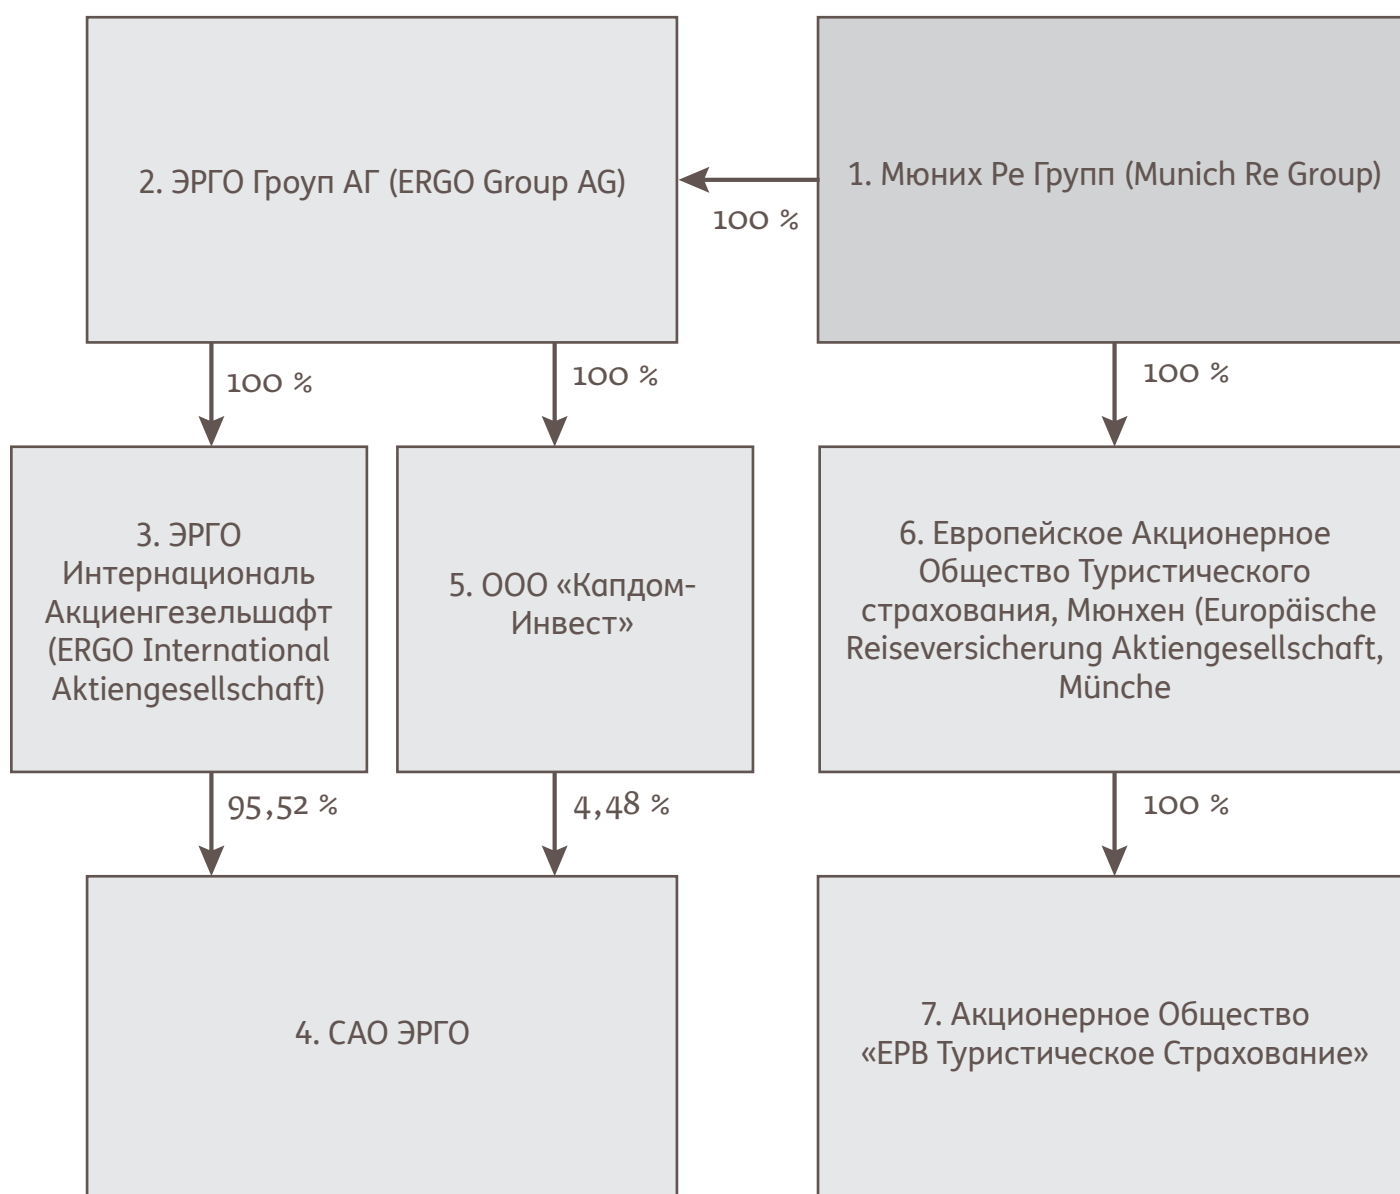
2. ЭРГО Гроуп АГ (ERGO Group AG)

1. Мюних Ре Групп (Munich Re Group)

100 %

100 %

100 %

100 %

3. ЭРГО Интернациональ Акциенгезельшафт (ERGO International Aktiengesellschaft)

5. ООО «Капдом-Инвест»

6. Европейское Акционерное Общество Туристического страхования, Мюнхен (Europäische Reiseversicherung Aktiengesellschaft, Münche

95,52 %

4,48 %

100 %

4. САО ЭРГО

7. Акционерное Общество «ЕРВ Туристическое Страхование»